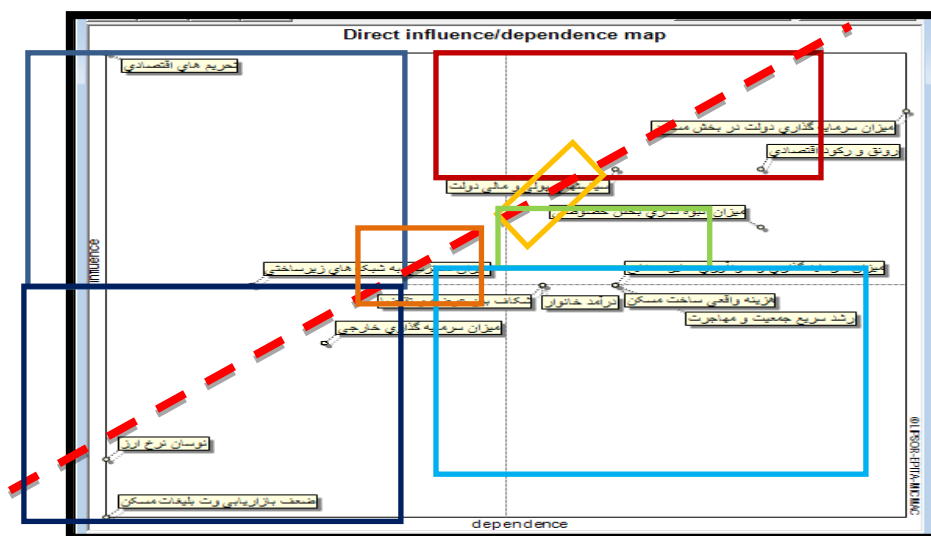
Direct influence/dependence map

تحریم های اقتصادی

میزان سرمایه گذاری دولت در بخش مس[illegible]

رونق و رکود اقتصادی

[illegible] دولت

میزان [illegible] بخش خصوص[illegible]

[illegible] شبکه های زیرساختی

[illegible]

شکاف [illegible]

درآمد خانوار

هزینه واقعی ساخت مسکن

رشد سریع جمعیت و مهاجرت

میزان سرمایه گذاری خارجی

نوسان نرخ ارز

ضعف بازاریابی و تبلیغات مسکن

Influence

dependence

©LIPSOR-EPITA-MICMAC